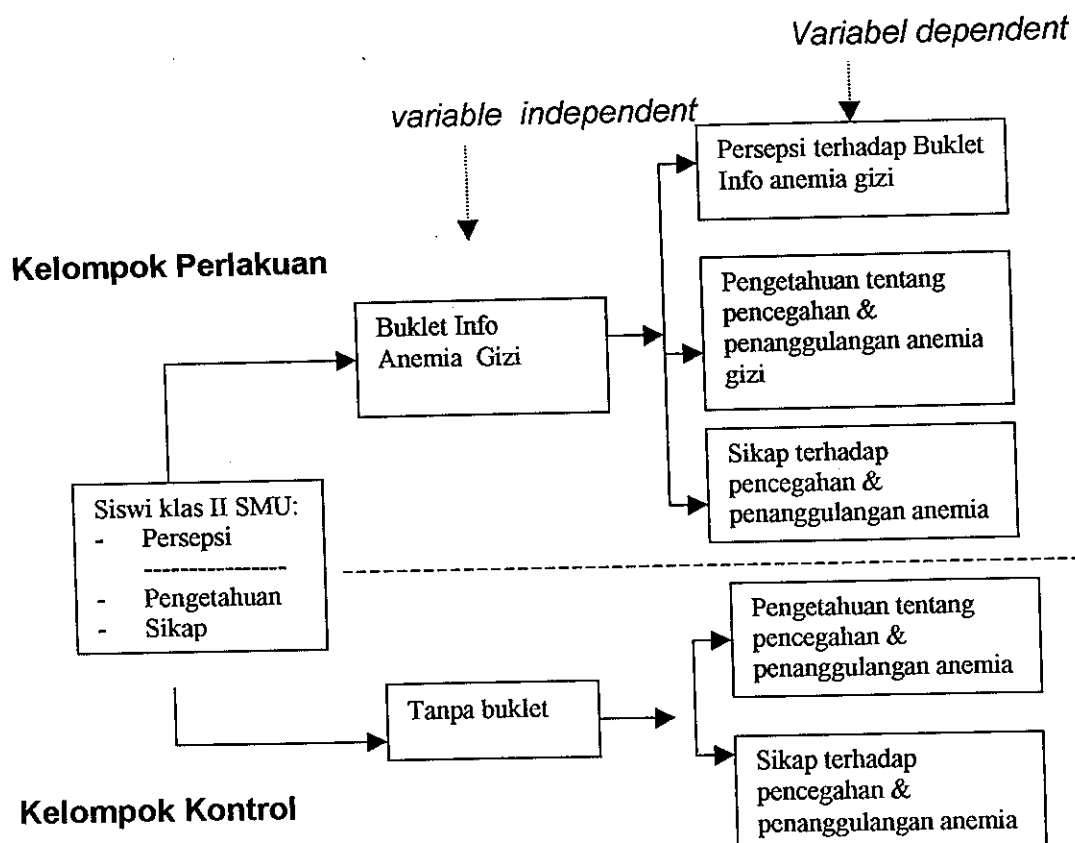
Variabel dependent

variable independent

Persepsi terhadap Buklet Info anemia gizi

Kelompok Perlakuan

Buklet Info Anemia Gizi

Pengetahuan tentang pencegahan & penanggulangan anemia gizi

Sikap terhadap pencegahan & penanggulangan anemia

Siswi klas II SMU:
- Persepsi
- Pengetahuan
- Sikap

Pengetahuan tentang pencegahan & penanggulangan anemia

Tanpa buklet

Sikap terhadap pencegahan & penanggulangan anemia

Kelompok Kontrol